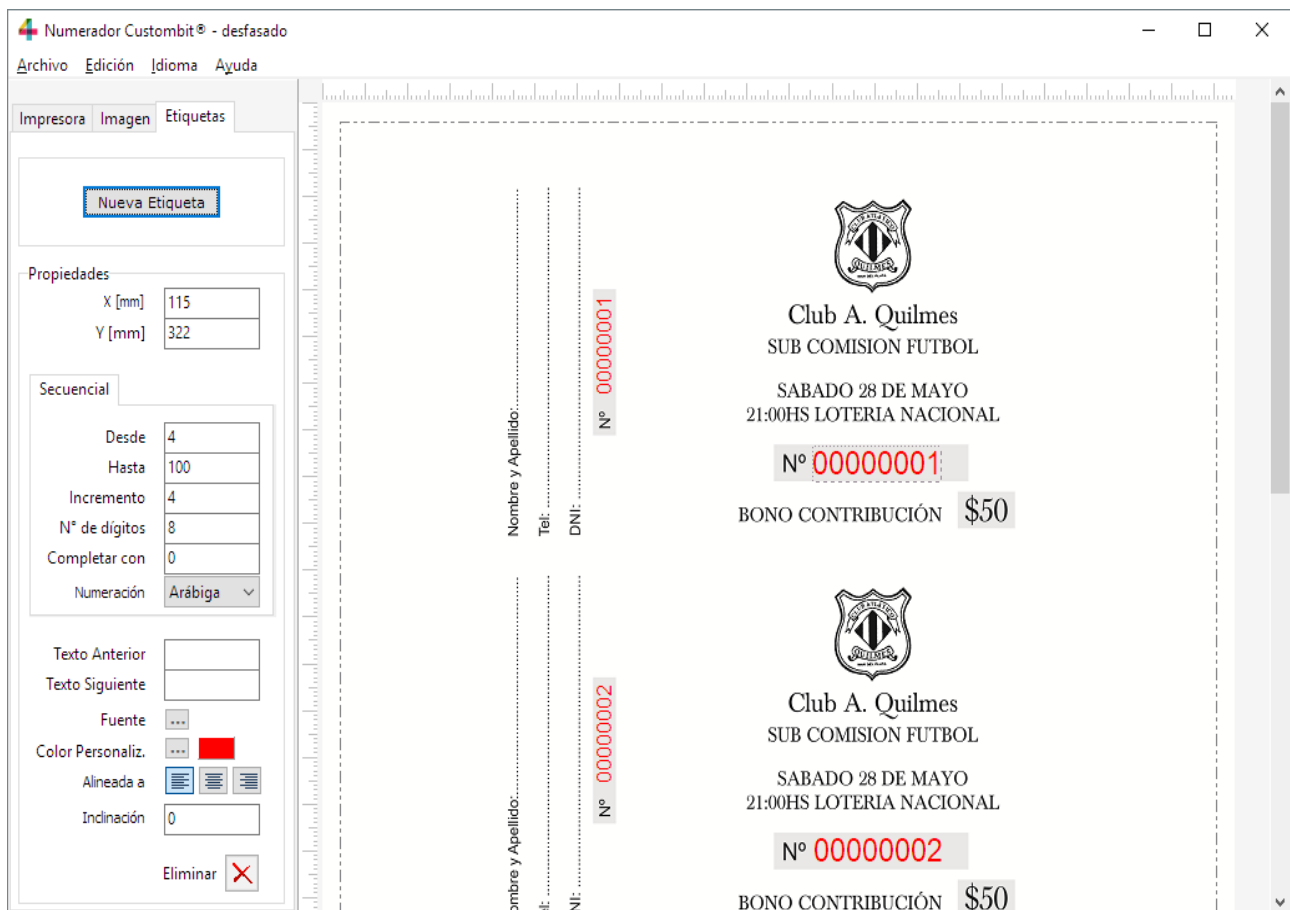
Numerador Custombit® - desfasado

Archivo Edición Idioma Ayuda

Impresora Imagen Etiquetas

Nueva Etiqueta

Propiedades

X [mm] 115
Y [mm] 322

Secuencial

Desde 4
Hasta 100
Incremento 4
N° de dígitos 8
Completar con 0
Numeración Arábiga

Texto Anterior
Texto Siguiente
Fuente ...
Color Personaliz. ...
Alineada a
Inclinación 0

Eliminar

Nombre y Apellido:
Tel:
DNI:
Nº 00000001

Club A. Quilmes
SUB COMISION FUTBOL

SABADO 28 DE MAYO
21:00HS LOTERIA NACIONAL

Nº 00000001

BONO CONTRIBUCIÓN $50

ombre y Apellido:
el:
NI:
Nº 00000002

Club A. Quilmes
SUB COMISION FUTBOL

SABADO 28 DE MAYO
21:00HS LOTERIA NACIONAL

Nº 00000002

BONO CONTRIBUCIÓN $50